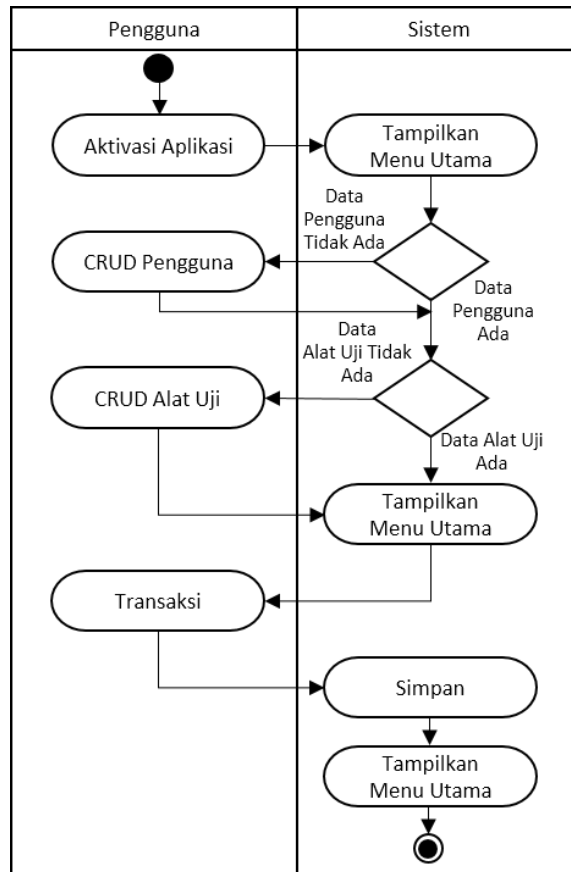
Pengguna

Sistem

Aktivasi Aplikasi

Tampilkan Menu Utama

Data Pengguna Tidak Ada

CRUD Pengguna

Data Pengguna Ada

Data Alat Uji Tidak Ada

CRUD Alat Uji

Data Alat Uji Ada

Tampilkan Menu Utama

Transaksi

Simpan

Tampilkan Menu Utama